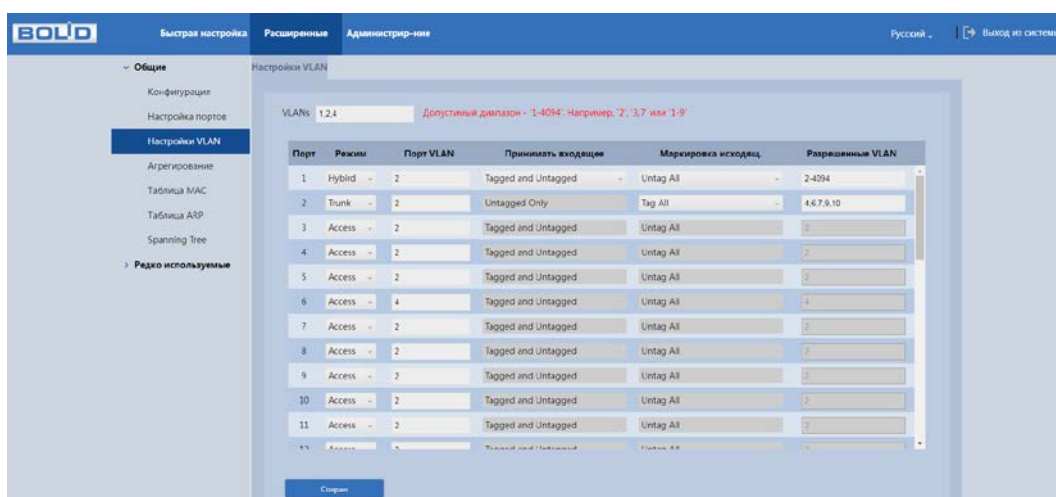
BOLID Быстрая настройка Расширенные Администрир-ние Русский Выход из системы

Общие
Конфигурация
Настройка портов
Настройки VLAN
Агрегирование
Таблица MAC
Таблица ARP
Spanning Tree
Редко используемые

Настройки VLAN

VLANs 1,2,4 Допустимый диапазон - '1-4094'. Например, '2', '3,7' или '1-9'

| Порт | Режим | Порт VLAN | Принимать входящее | Маркировка исходящ. | Разрешенные VLAN |
|---|---|---|---|---|---|
| 1 | Hybird | 2 | Tagged and Untagged | Untag All | 2-4094 |
| 2 | Trunk | 2 | Untagged Only | Tag All | 4,6,7,9,10 |
| 3 | Access | 2 | Tagged and Untagged | Untag All | 2 |
| 4 | Access | 2 | Tagged and Untagged | Untag All | 2 |
| 5 | Access | 2 | Tagged and Untagged | Untag All | 2 |
| 6 | Access | 4 | Tagged and Untagged | Untag All | 4 |
| 7 | Access | 2 | Tagged and Untagged | Untag All | 2 |
| 8 | Access | 2 | Tagged and Untagged | Untag All | 2 |
| 9 | Access | 2 | Tagged and Untagged | Untag All | 2 |
| 10 | Access | 2 | Tagged and Untagged | Untag All | 2 |
| 11 | Access | 2 | Tagged and Untagged | Untag All | 2 |
| 12 | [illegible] | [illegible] | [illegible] | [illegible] | |

Сохран